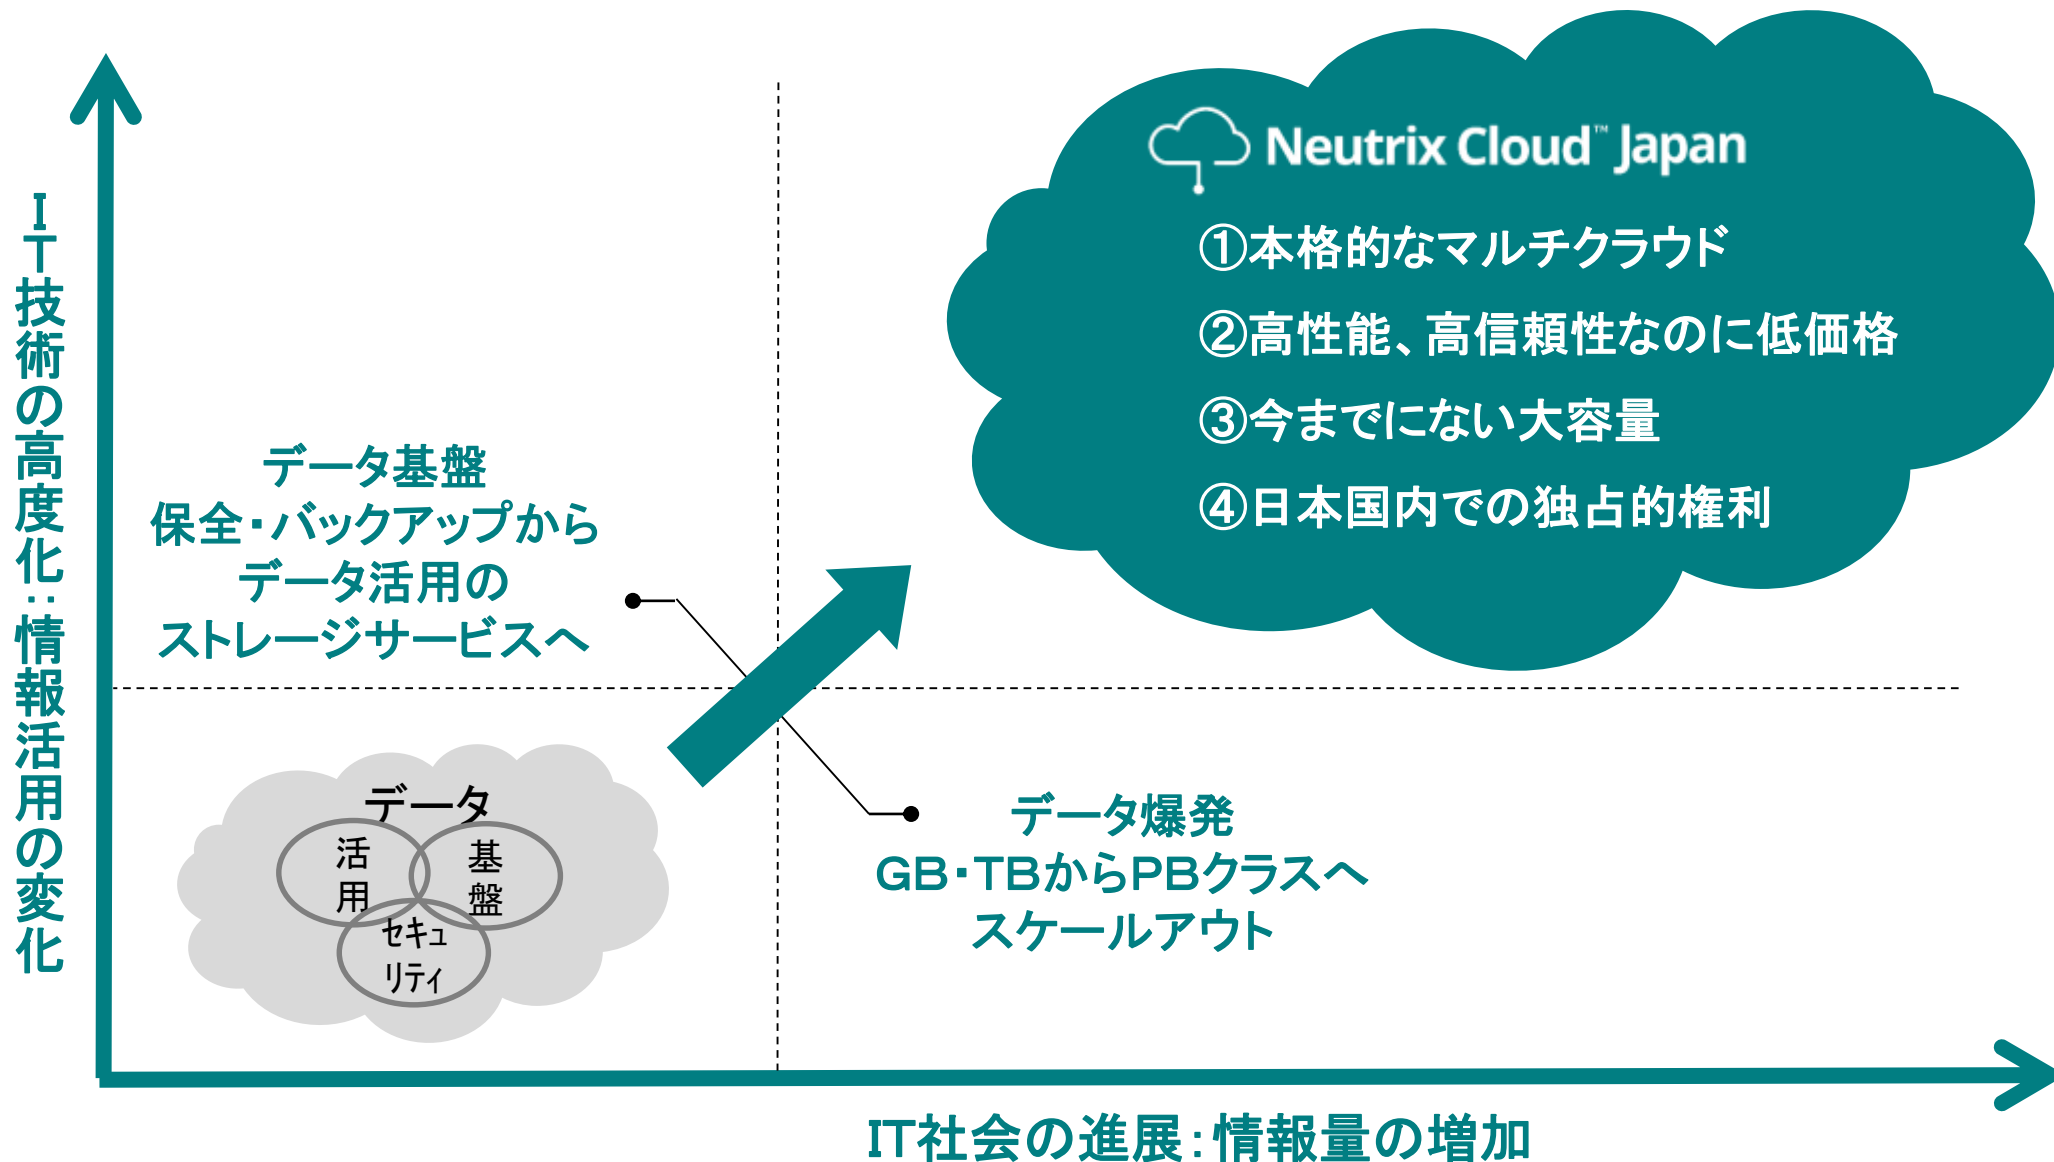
IT技術の高度化：情報活用の変化

Neutrix Cloud™ Japan

①本格的なマルチクラウド

②高性能、高信頼性なのに低価格

③今までにない大容量

④日本国内での独占的権利

データ基盤
保全・バックアップから
データ活用の
ストレージサービスへ

データ

活用

基盤

セキュリティ

データ爆発
GB・TBからPBクラスへ
スケールアウト

IT社会の進展：情報量の増加